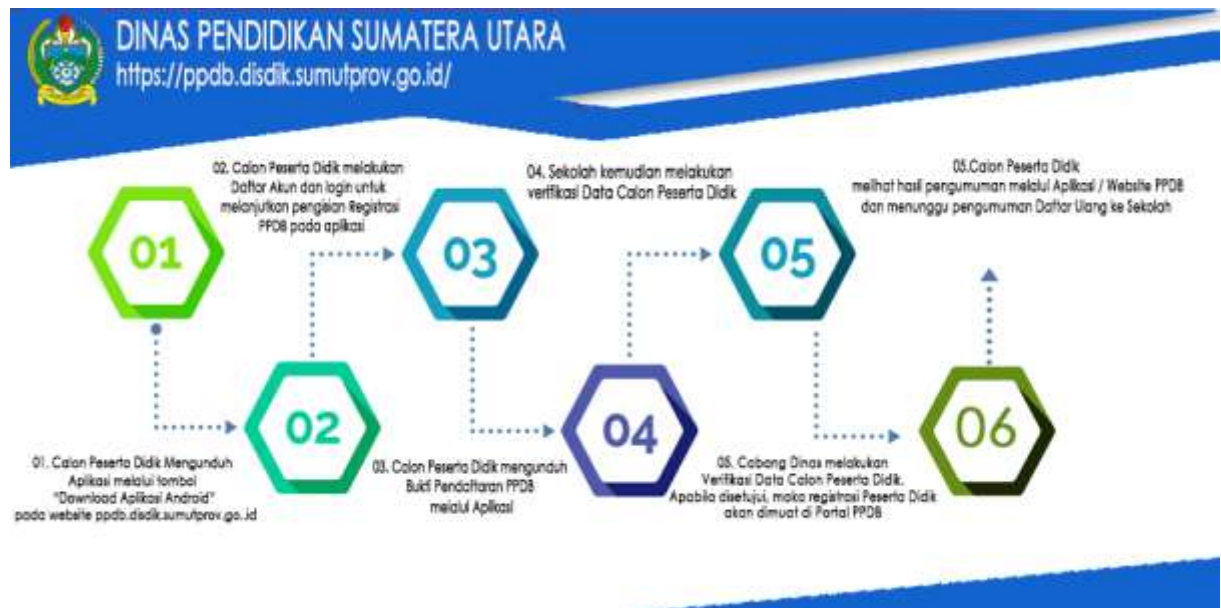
DINAS PENDIDIKAN SUMATERA UTARA
https://ppdb.disdik.sumutprov.go.id/

01

01. Calon Peserta Didik Mengunduh Aplikasi melalui tombol "Download Aplikasi Android" pada website ppdb.disdik.sumutprov.go.id

02

02. Calon Peserta Didik melakukan Daftar Akun dan login untuk melanjutkan pengisian Registrasi PPDB pada aplikasi

03

03. Calon Peserta Didik mengunduh Bukti Pendaftaran PPDB melalui Aplikasi

04

04. Sekolah kemudian melakukan verifikasi Data Calon Peserta Didik

05

05. Cabang Dinas melakukan Verifikasi Data Calon Peserta Didik, Apabila disetujui, maka registrasi Peserta Didik akan dimuat di Portal PPDB

06

05.Calon Peserta Didik melihat hasil pengumuman melalui Aplikasi / Website PPDB dan menunggu pengumuman Daftar Ulang ke Sekolah